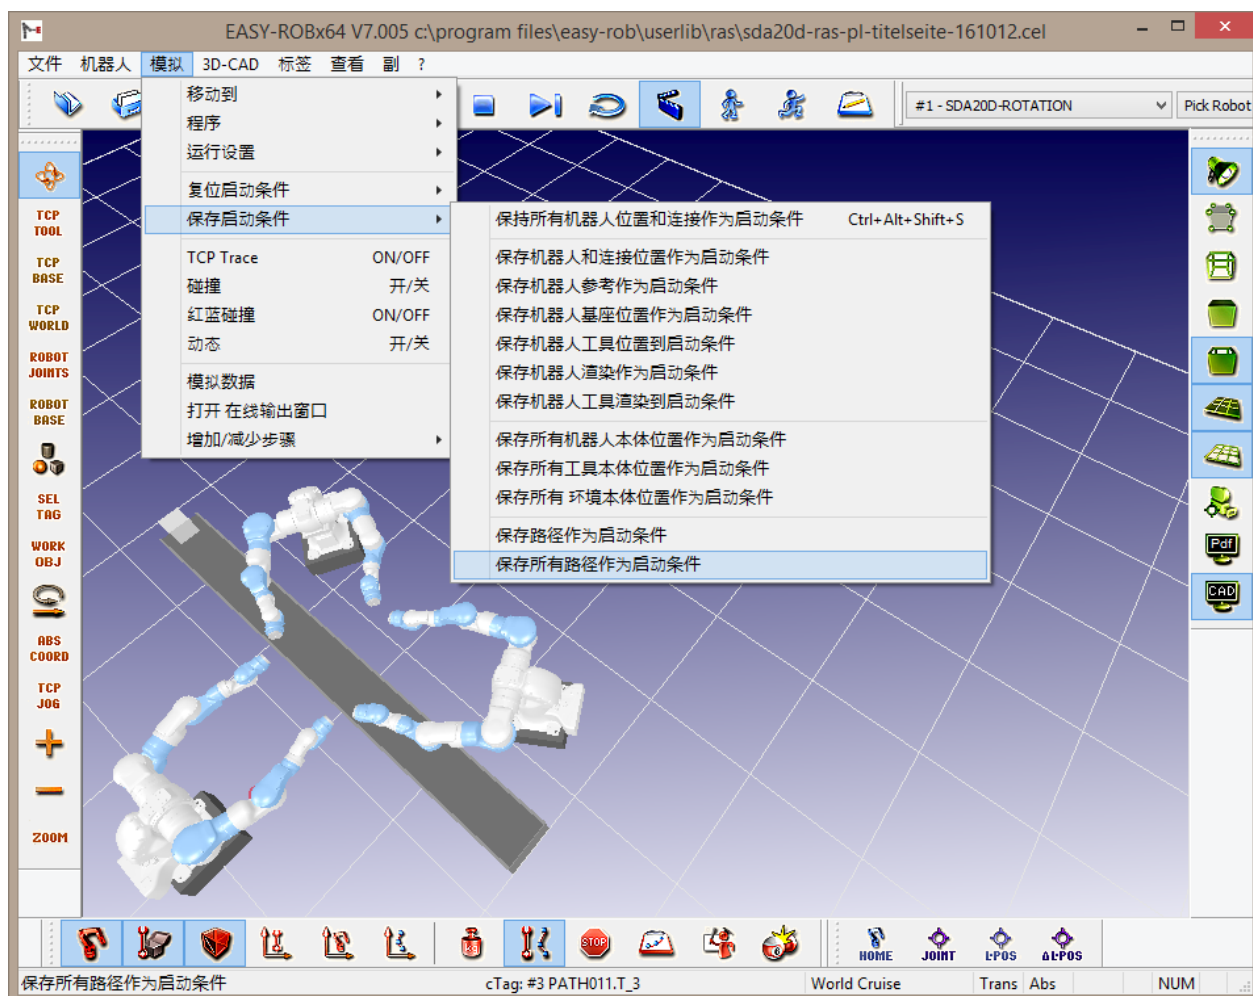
EASY-ROBx64 V7.005 c:\program files\easy-rob\userlib\ras\sda20d-ras-pl-titelseite-161012.cel

文件 机器人 模拟 3D-CAD 标签 查看 副 ?

#1 - SDA20D-ROTATION
Pick Robot

移动到
程序
运行设置
复位启动条件
保存启动条件
TCP Trace ON/OFF
碰撞 开/关
红蓝碰撞 ON/OFF
动态 开/关
模拟数据
打开 在线输出窗口
增加/减少步骤

保持所有机器人位置和连接作为启动条件 Ctrl+Alt+Shift+S
保存机器人和连接位置作为启动条件
保存机器人参考作为启动条件
保存机器人基座位置作为启动条件
保存机器人工具位置到启动条件
保存机器人渲染作为启动条件
保存机器人工具渲染到启动条件
保存所有机器人本体位置作为启动条件
保存所有工具本体位置作为启动条件
保存所有 环境本体位置作为启动条件
保存路径作为启动条件
保存所有路径作为启动条件

TCP TOOL
TCP BASE
TCP WORLD
ROBOT JOINTS
ROBOT BASE
SEL TAG
WORK OBJ
ABS COORD
TCP JOG
ZOOM

Pdf
CAD

STOP
HOME
JOINT
L-POS
AL-POS

保存所有路径作为启动条件 cTag: #3 PATH011.T_3 World Cruise Trans Abs NUM